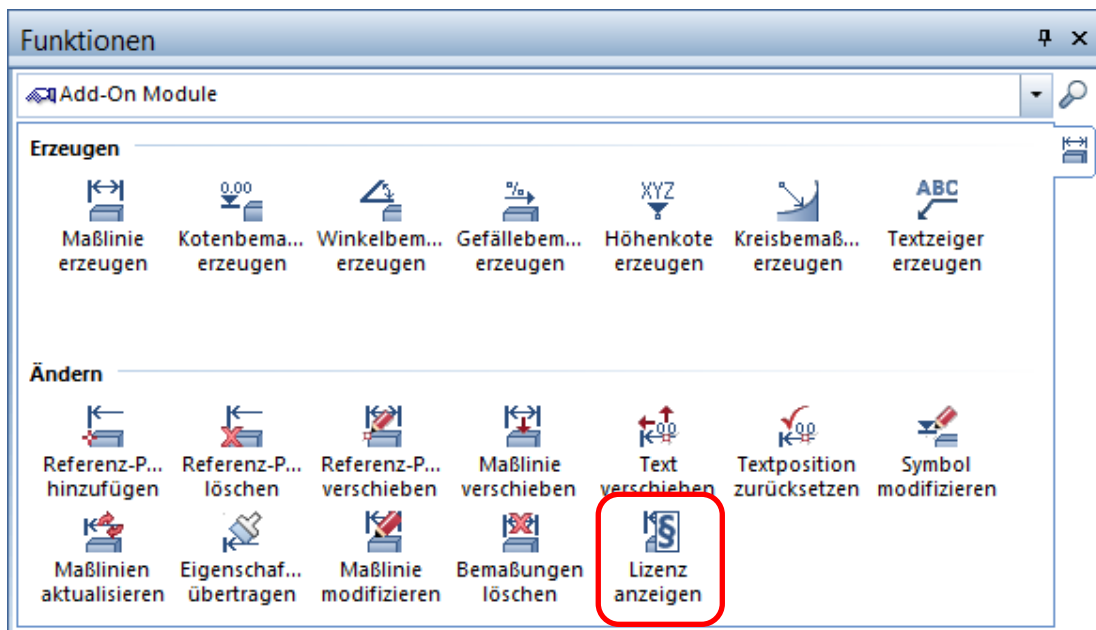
Funktionen

Add-On Module

Erzeugen

0.00

XYZ

ABC

Maßlinie erzeugen

Kotenbema... erzeugen

Winkelbem... erzeugen

Gefällebem... erzeugen

Höhenkote erzeugen

Kreisbemaß... erzeugen

Textzeiger erzeugen

Ändern

Referenz-P... hinzufügen

Referenz-P... löschen

Referenz-P... verschieben

Maßlinie verschieben

Text verschieben

Textposition zurücksetzen

Symbol modifizieren

Maßlinien aktualisieren

Eigenschaf... übertragen

Maßlinie modifizieren

Bemaßungen löschen

Lizenz anzeigen